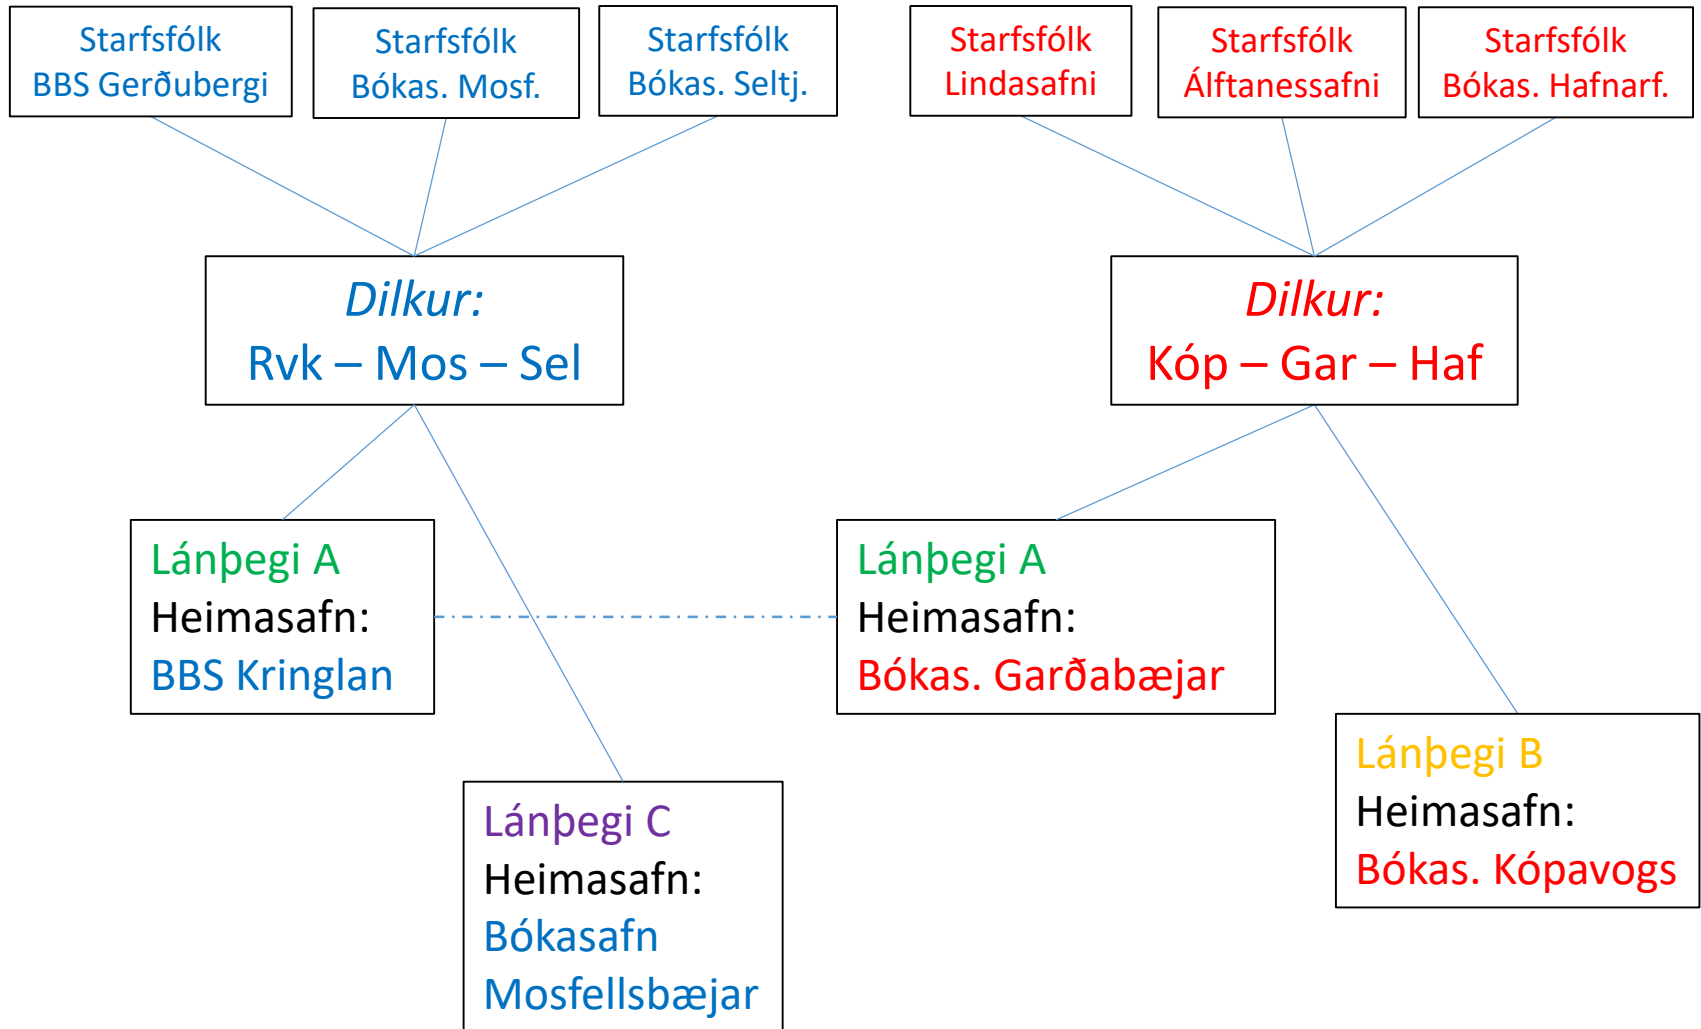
Starfsfólk
BBS Gerðubergi

Starfsfólk
Bókas. Mosf.

Starfsfólk
Bókas. Seltj.

Starfsfólk
Lindasafni

Starfsfólk
Álftanessafni

Starfsfólk
Bókas. Hafnarf.

Dilkur:
Rvk – Mos – Sel

Dilkur:
Kóp – Gar – Haf

Lánþegi A
Heimasafn:
BBS Kringlan

Lánþegi A
Heimasafn:
Bókas. Garðabæjar

Lánþegi B
Heimasafn:
Bókas. Kópavogs

Lánþegi C
Heimasafn:
Bókasafn
Mosfellsbæjar